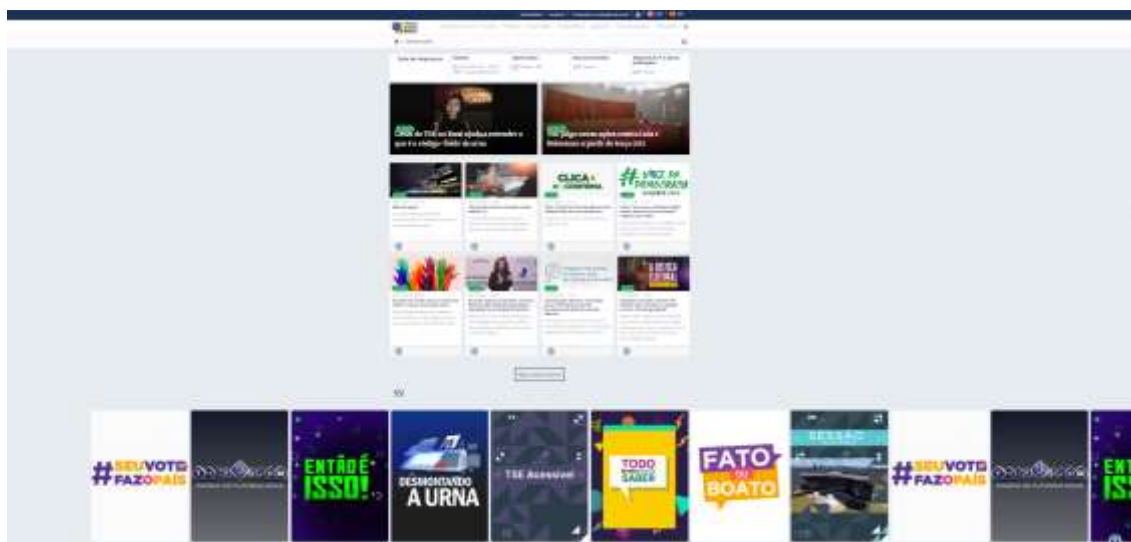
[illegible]

Sala de Imprensa

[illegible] do TSE no Brasil ajuda a entender o que é o código-fonte da urna

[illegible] julga nesta ação eleitoral e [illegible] a partir de março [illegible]

CLICA E CONFIRMA

#VOZ DA DEMOCRACIA

Mais notícias

#SEUVOTOFAZOPAÍS

ENTÃO É ISSO!

DESMONTANDO A URNA

TSE Acessível

TODO SABER

FATO OU BOATO

SESSÃO

#SEUVOTOFAZOPAÍS

ENT ISS